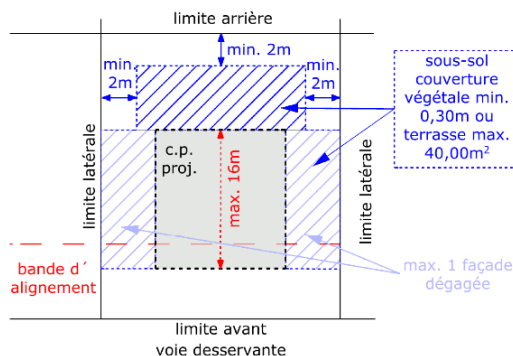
limite arrière

min. 2m

min. 2m

min. 2m

sous-sol couverture végétale min. 0,30m ou terrasse max. 40,00m²

limite latérale

c.p. proj.

max. 16m

limite latérale

bande d´ alignement

max. 1 façade dégagée

limite avant
voie desservante